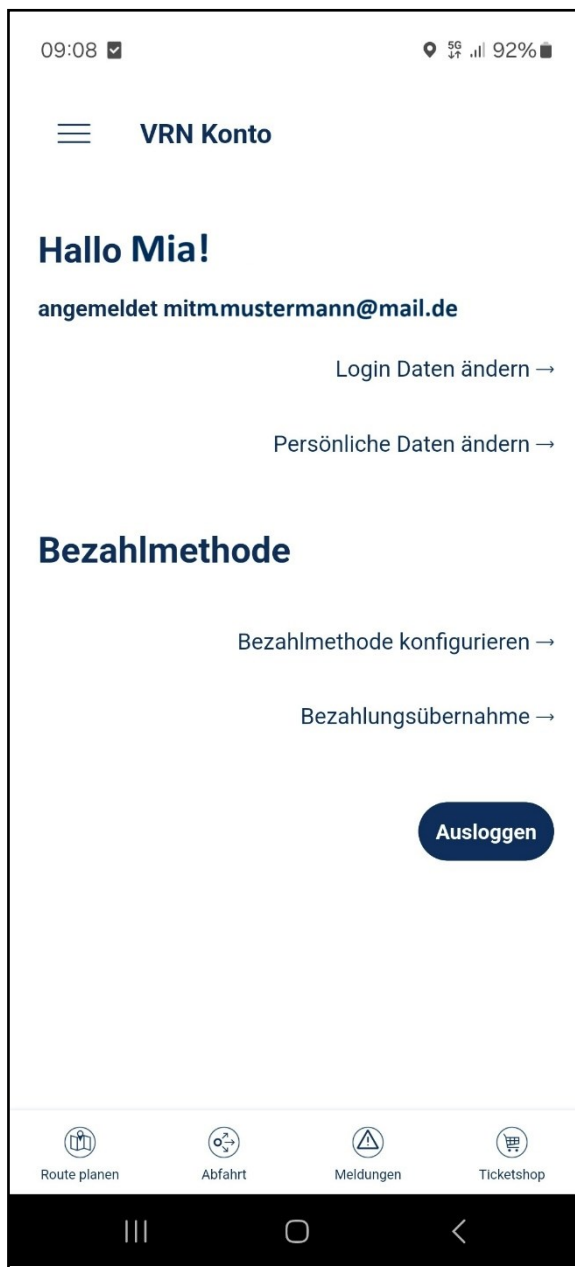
09:08 5G 92%

VRN Konto

Hallo Mia!

angemeldet mitm.mustermann@mail.de

Login Daten ändern →

Persönliche Daten ändern →

Bezahlmethode

Bezahlmethode konfigurieren →

Bezahlungsübernahme →

Ausloggen

Route planen
Abfahrt
Meldungen
Ticketshop